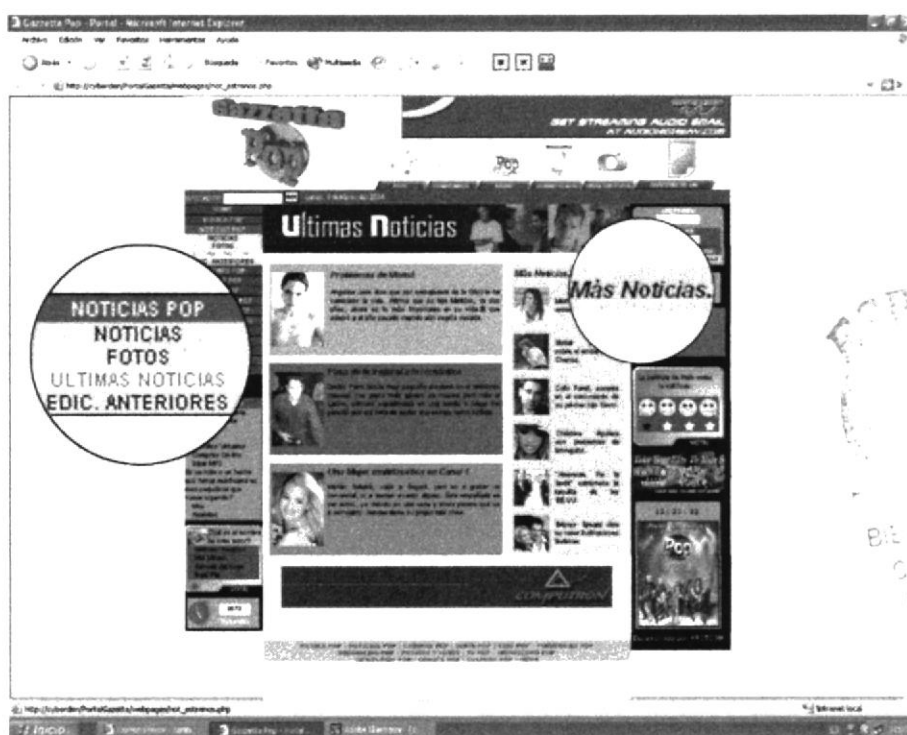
Gazzetta Pop - Portal - Microsoft Internet Explorer

Archivo Edición Ver Favoritos Herramientas Ayuda

Atrás Búsqueda Favoritos Multimedia

http://cyberdin/PortalGazetta/webpages/not_estrenos.php

Gazzetta Pop

GET STREAMING AUDIO EMAIL AT AUDIOSTREAM.COM

Ultimas Noticias

NOTICIAS POP

NOTICIAS

FOTOS

ULTIMAS NOTICIAS

EDIC. ANTERIORES

Más Noticias.

Más Noticias.

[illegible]

COMPUTRON

BIE

http://cyberdin/PortalGazetta/webpages/not_estrenos.php

Intranet local

Inicio